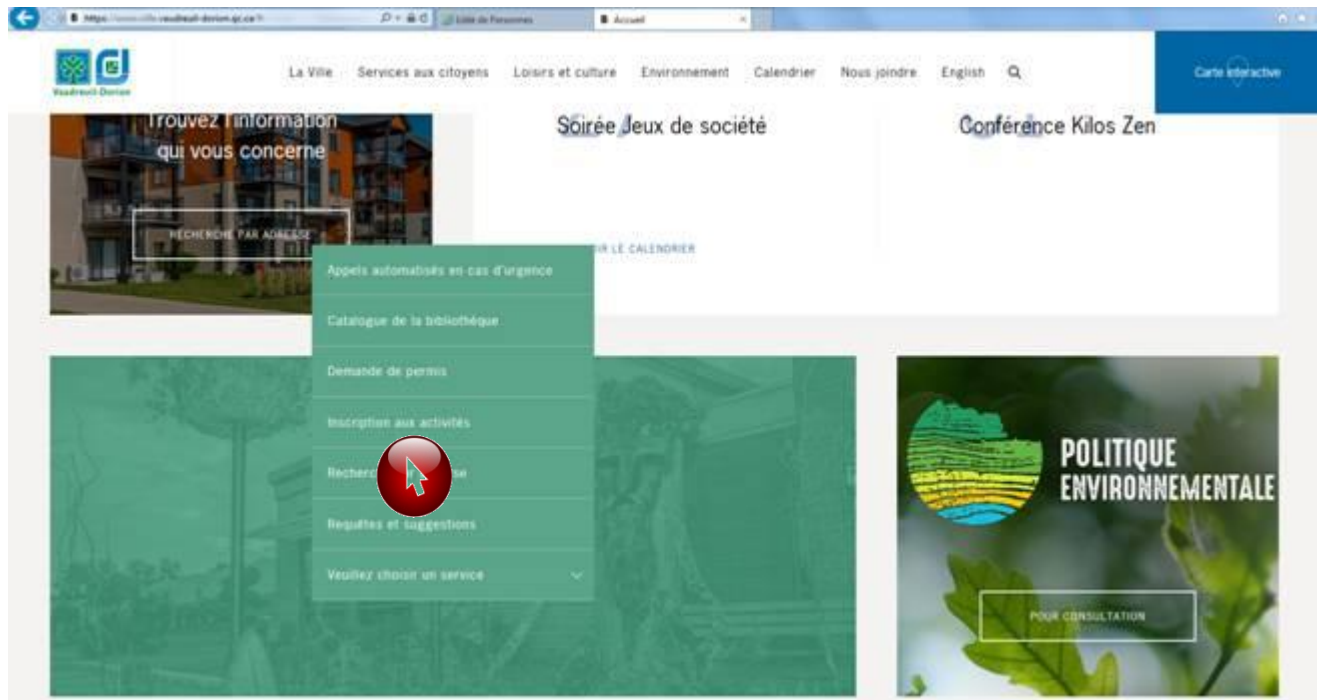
https://www.ville.vaudreuil-dorion.qc.ca/
Liste de Personnes
Accueil

Vaudreuil-Dorion

La Ville Services aux citoyens Loisirs et culture Environnement Calendrier Nous joindre English

Carte interactive

Trouvez l'information qui vous concerne

RECHERCHE PAR ADRESSE

Soirée Jeux de société

Conférence Kilos Zen

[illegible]IR LE CALENDRIER

Appels automatisés en cas d'urgence

Catalogue de la bibliothèque

Demande de permis

Inscription aux activités

Recherc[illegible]se

Requêtes et suggestions

Veuillez choisir un service

POLITIQUE ENVIRONNEMENTALE

POUR CONSULTATION